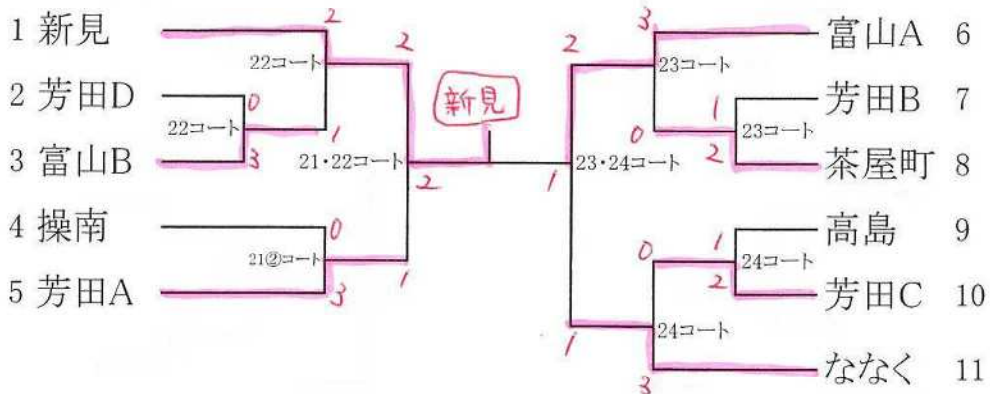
1 新見
2 芳田D
3 富山B
4 操南
5 芳田A

22コート
22コート
21・22コート
21②コート

2
2
0
1
3
2
0
3
1

新見

23・24コート
23コート
23コート
24コート
24コート

2
3
0
1
2
1
0
1
2
1
3

富山A 6
芳田B 7
茶屋町 8
高島 9
芳田C 10
ななく 11